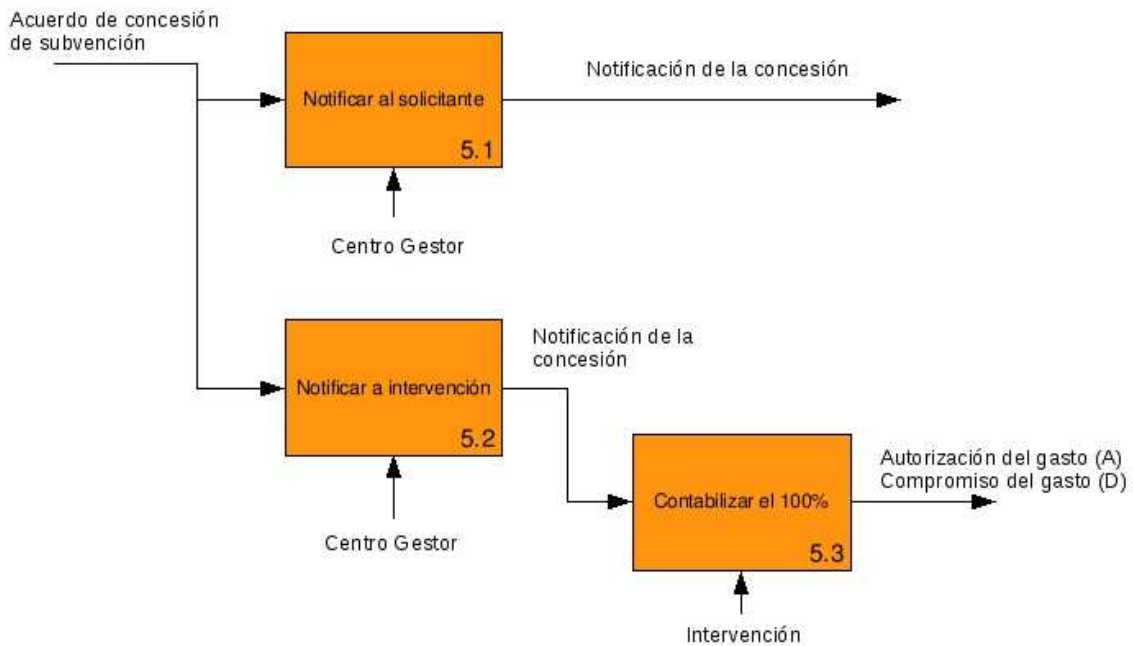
Acuerdo de concesión de subvención

Notificar al solicitante
5.1

Notificación de la concesión

Centro Gestor

Notificar a intervención
5.2

Notificación de la concesión

Centro Gestor

Contabilizar el 100%
5.3

Autorización del gasto (A)
Compromiso del gasto (D)

Intervención